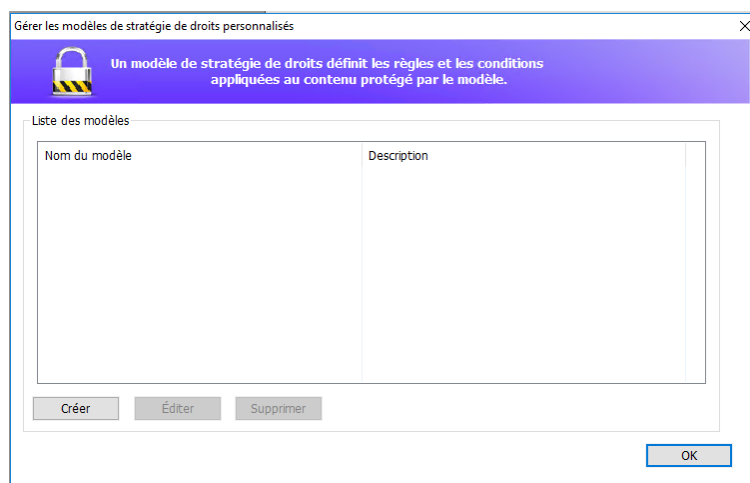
Gérer les modèles de stratégie de droits personnalisés

Un modèle de stratégie de droits définit les règles et les conditions appliquées au contenu protégé par le modèle.

Liste des modèles

| Nom du modèle | Description |
|---|---|

Créer
Éditer
Supprimer

OK